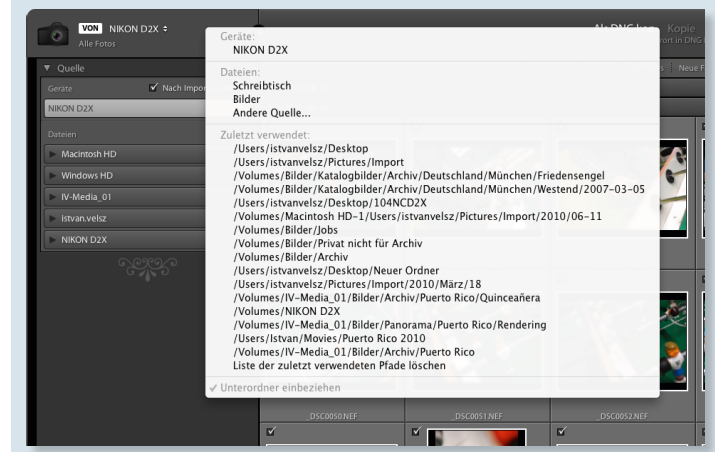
VON NIKON D2X ÷
Alle Fotos

▼ Quelle
Geräte ✔ Nach Impor
NIKON D2X

Dateien
Macintosh HD
Windows HD
IV-Media_01
istvan.velsz
NIKON D2X

Geräte:
NIKON D2X

Dateien:
Schreibtisch
Bilder
Andere Quelle...

Zuletzt verwendet:
/Users/istvanvelsz/Desktop
/Users/istvanvelsz/Pictures/Import
/Volumes/Bilder/Katalogbilder/Archiv/Deutschland/München/Friedensengel
/Volumes/Bilder/Katalogbilder/Archiv/Deutschland/München/Westend/2007-03-05
/Users/istvanvelsz/Desktop/104NCD2X
/Volumes/Macintosh HD-1/Users/istvanvelsz/Pictures/Import/2010/06-11
/Volumes/Bilder/Jobs
/Volumes/Bilder/Privat nicht für Archiv
/Volumes/Bilder/Archiv
/Users/istvanvelsz/Desktop/Neuer Ordner
/Users/istvanvelsz/Pictures/Import/2010/März/18
/Volumes/IV-Media_01/Bilder/Archiv/Puerto Rico/Quinceañera
/Volumes/NIKON D2X
/Volumes/IV-Media_01/Bilder/Panorama/Puerto Rico/Rendering
/Users/Istvan/Movies/Puerto Rico 2010
/Volumes/IV-Media_01/Bilder/Archiv/Puerto Rico
Liste der zuletzt verwendeten Pfade löschen

✔ Unterordner einbeziehen

Als DNG kop Kopie
ort in DNG
s Neue F

_DSC0050.NEF _DSC0051.NEF _DSC0052.NEF